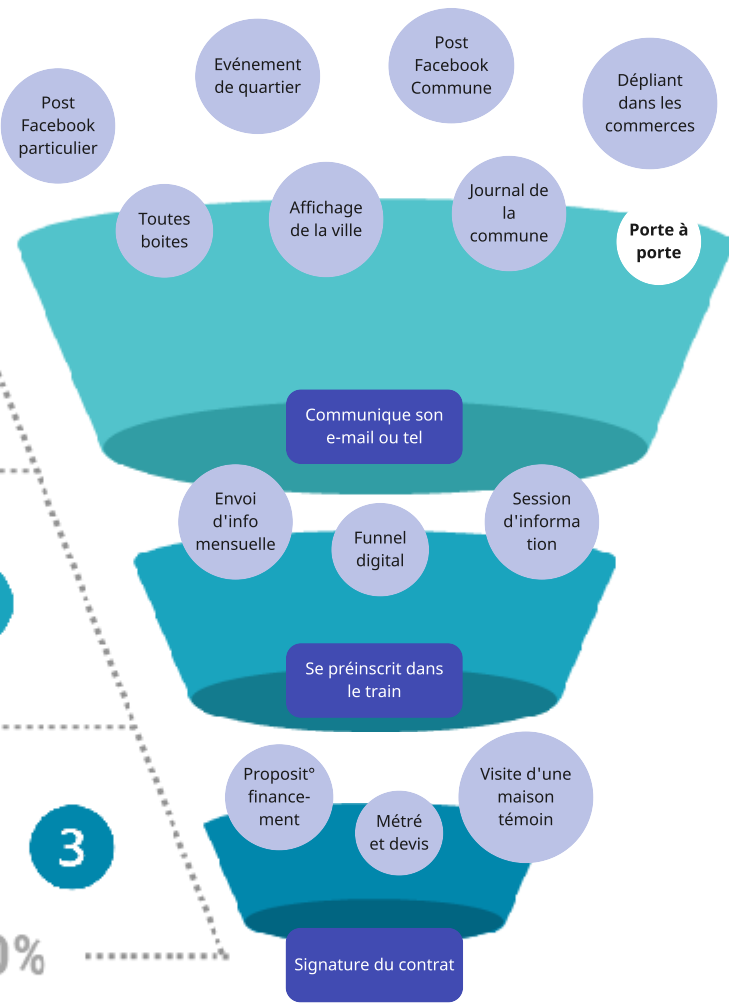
Post Facebook particulier

Evénement de quartier

Post Facebook Commune

Dépliant dans les commerces

Toutes boites

Affichage de la ville

Journal de la commune

Porte à porte

Communique son e-mail ou tel

Envoi d'info mensuelle

Funnel digital

Session d'information

Se préinscrit dans le train

Proposit° financement

Métré et devis

Visite d'une maison témoin

3

0%

Signature du contrat